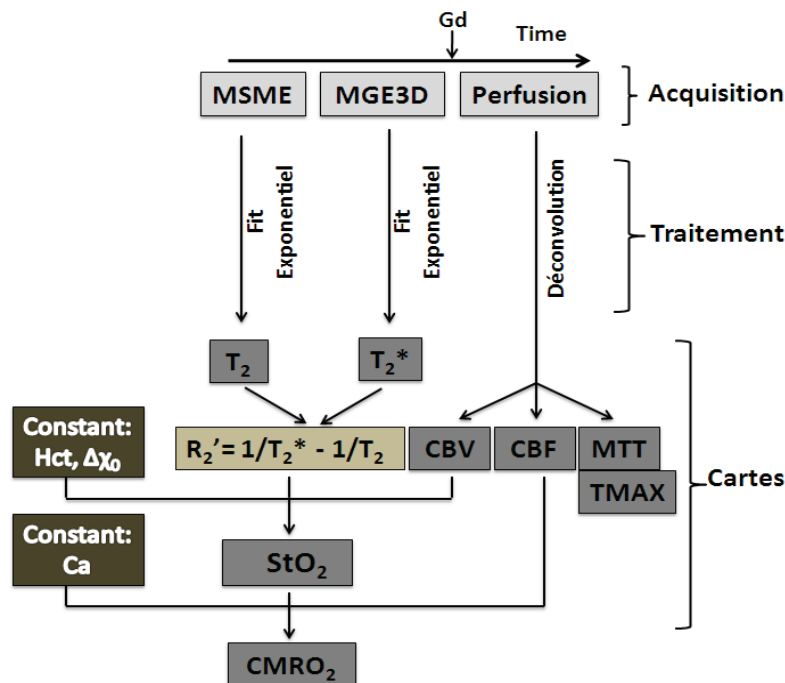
Gd

Time

MSME

MGE3D

Perfusion

Acquisition

Fit Exponentiel

Fit Exponentiel

Déconvolution

Traitement

$T_2$

$T_2$*

Constant: Hct, $\Delta\chi_0$

$R_2' = 1/T_2^* - 1/T_2$

CBV

CBF

MTT

TMAX

Cartes

Constant: Ca

$StO_2$

$CMRO_2$